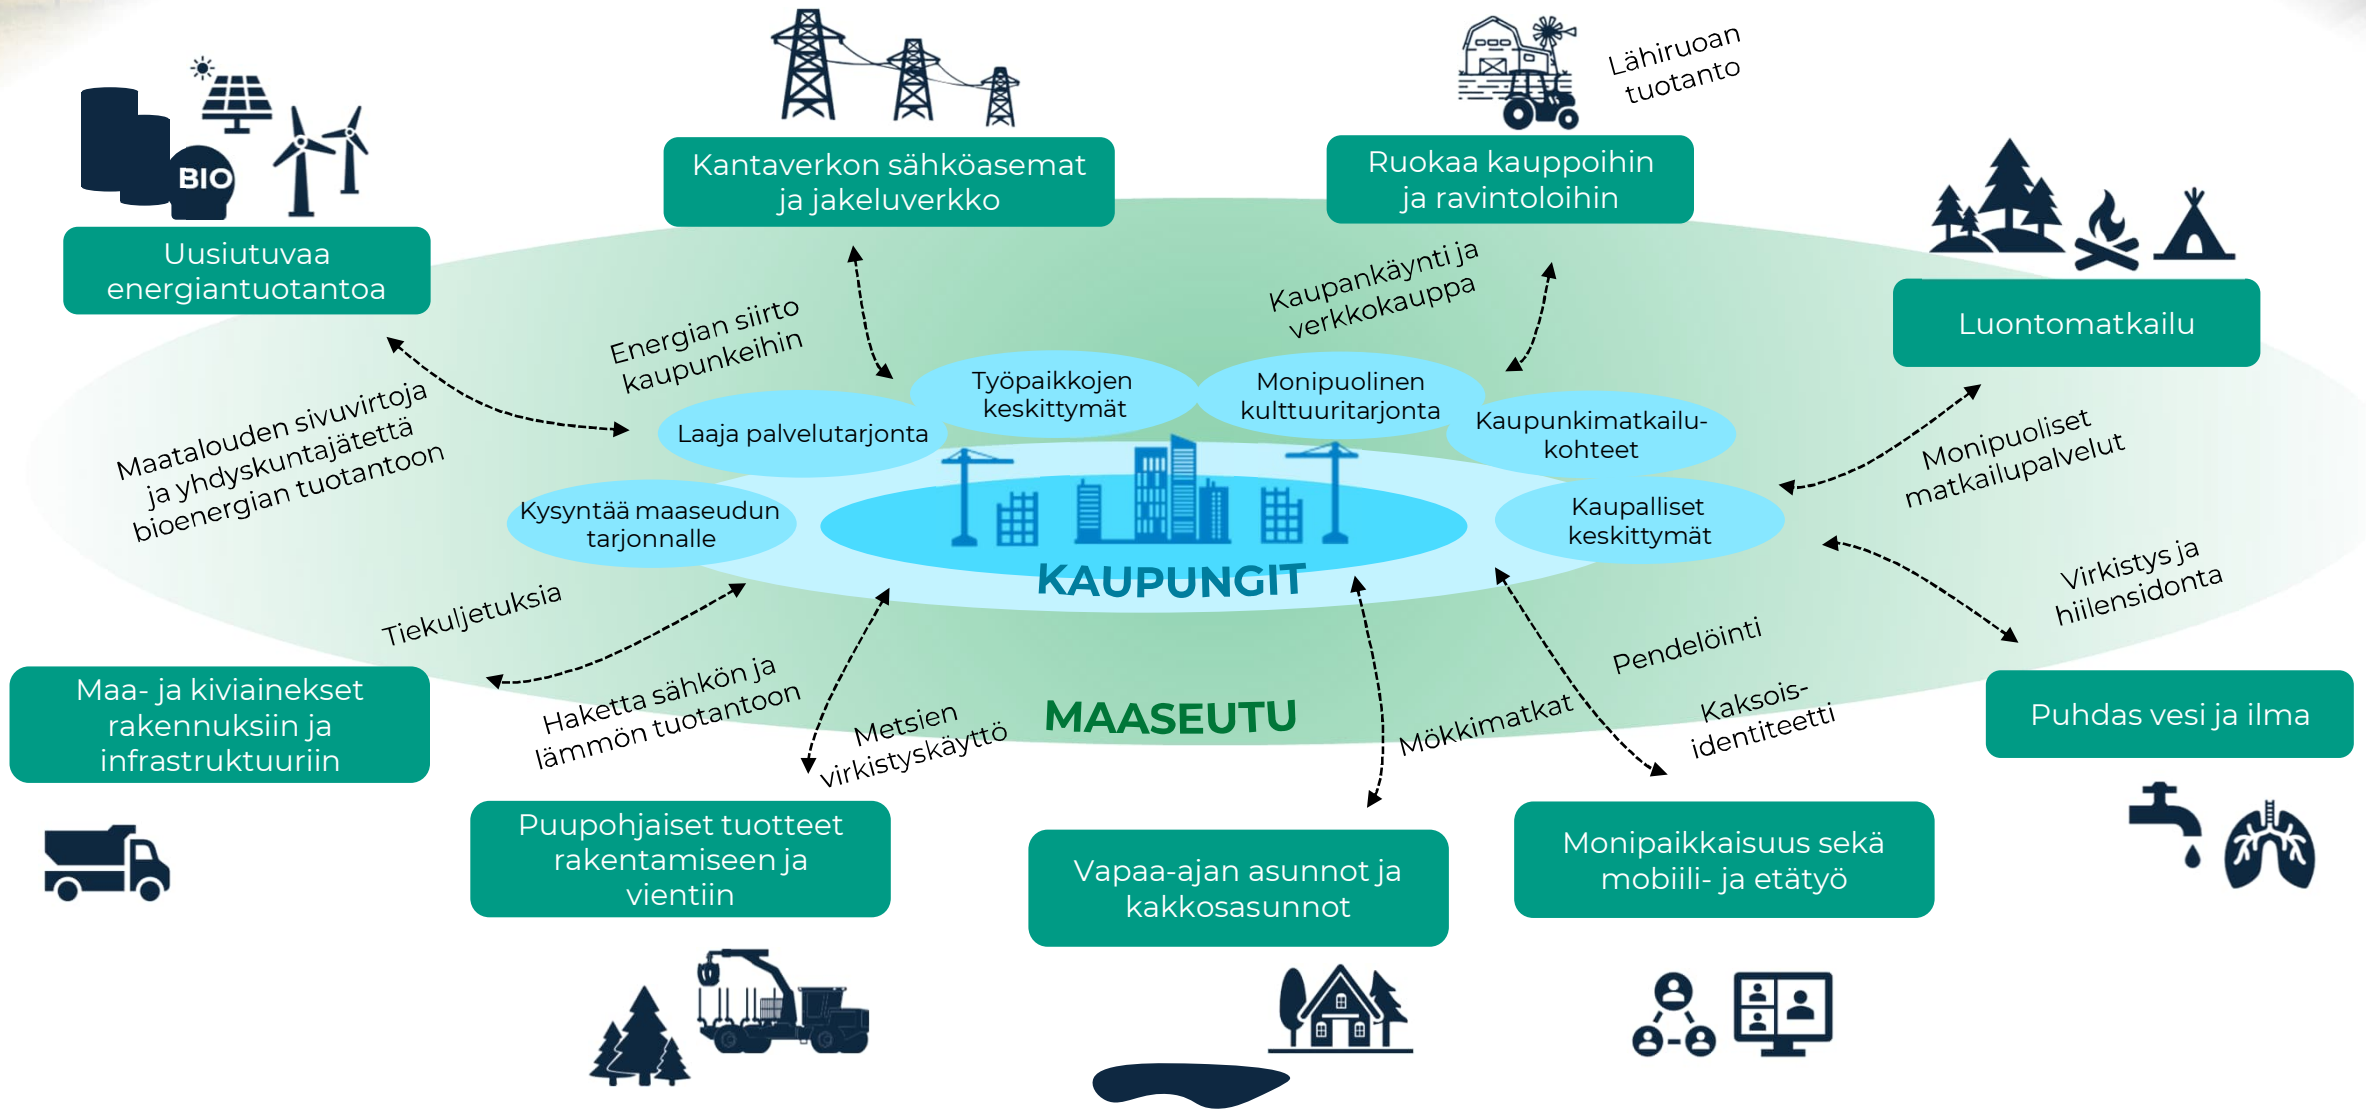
BIO

Uusiutuvaa energiantuotantoa

Kantaverkon sähköasemat ja jakeluverkko

Lähiruoan tuotanto

Ruokaa kauppoihin ja ravintoloihin

Luontomatkailu

Energian siirto kaupunkeihin

Kaupankäynti ja verkkokauppa

Maatalouden sivuvirtoja ja yhdyskuntajätettä bioenergian tuotantoon

Työpaikkojen keskittymät

Monipuolinen kulttuuritarjonta

Laaja palvelutarjonta

Kaupunkimatkailukohteet

Monipuoliset matkailupalvelut

Kysyntää maaseudun tarjonnalle

Kaupalliset keskittymät

KAUPUNGIT

Virkistys ja hiilensidonta

Tiekuljetuksia

Pendelöinti

Haketta sähkön ja lämmön tuotantoon

Metsien virkistyskäyttö

MAASEUTU

Mökkimatkat

Kaksoisidentiteetti

Maa- ja kiviainekset rakennuksiin ja infrastruktuuriin

Puhdas vesi ja ilma

Puupohjaiset tuotteet rakentamiseen ja vientiin

Vapaa-ajan asunnot ja kakkosasunnot

Monipaikkaisuus sekä mobiili- ja etätyö